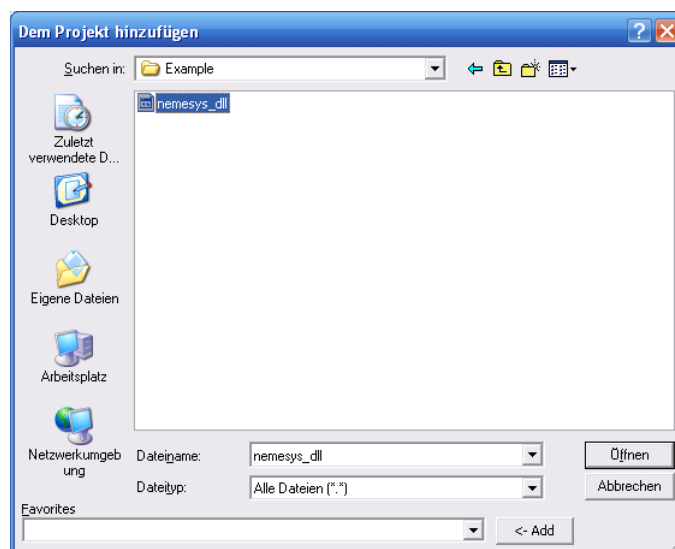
Dem Projekt hinzufügen

Suchen in: Example

nemesys_dll

Zuletzt verwendete D...

Desktop

Eigene Dateien

Arbeitsplatz

Netzwerkumgebung

Dateiname: nemesys_dll

Dateityp: Alle Dateien (*.*)

Öffnen

Abbrechen

Favorites

<- Add